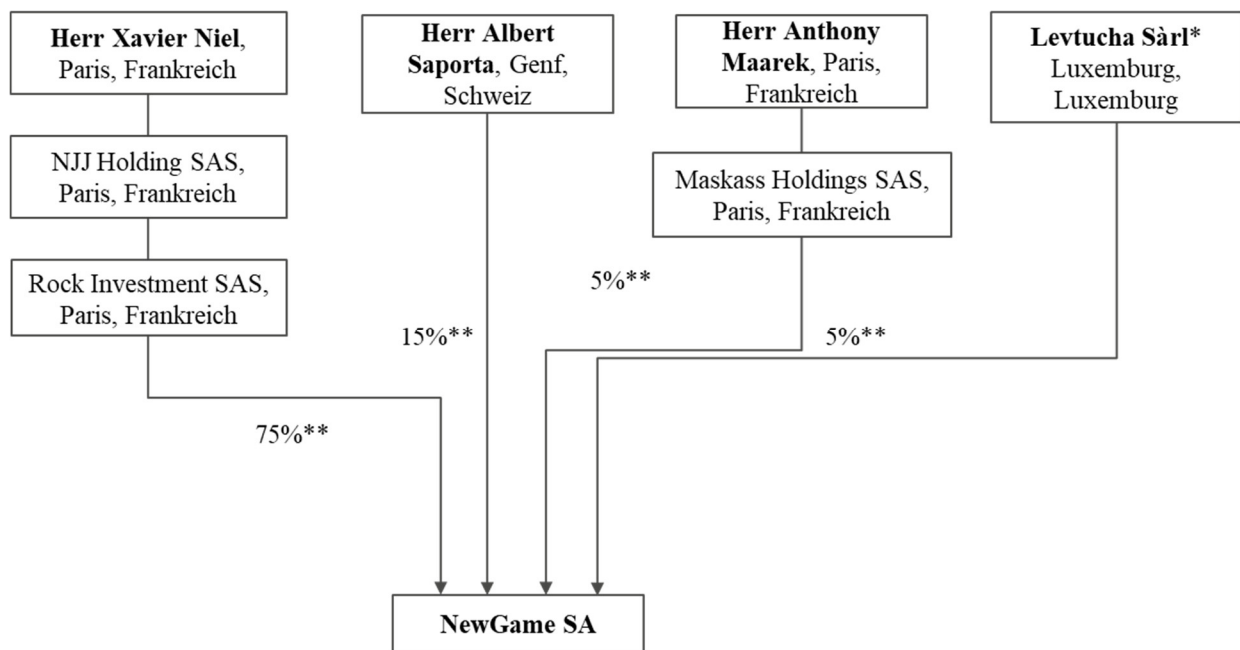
**Herr Xavier Niel**, Paris, Frankreich

**Herr Albert Saporta**, Genf, Schweiz

**Herr Anthony Maarek**, Paris, Frankreich

**Levtucha Sàrl***
Luxemburg, Luxemburg

NJJ Holding SAS, Paris, Frankreich

Maskass Holdings SAS, Paris, Frankreich

Rock Investment SAS, Paris, Frankreich

5%**

15%**

5%**

75%**

**NewGame SA**